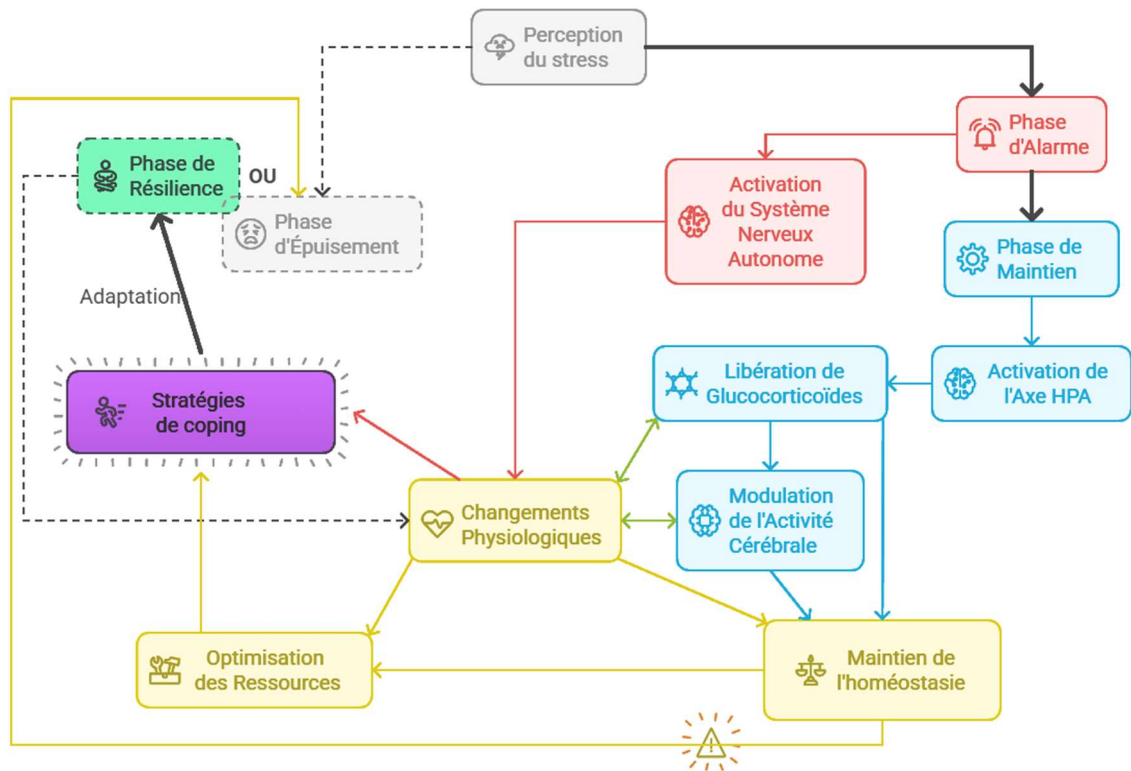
Perception du stress

Phase d'Alarme

Phase de Résilience

OU

Phase d'Épuisement

Activation du Système Nerveux Autonome

Phase de Maintien

Adaptation

Stratégies de coping

Libération de Glucocorticoïdes

Activation de l'Axe HPA

Changements Physiologiques

Modulation de l'Activité Cérébrale

Optimisation des Ressources

Maintien de l'homéostasie